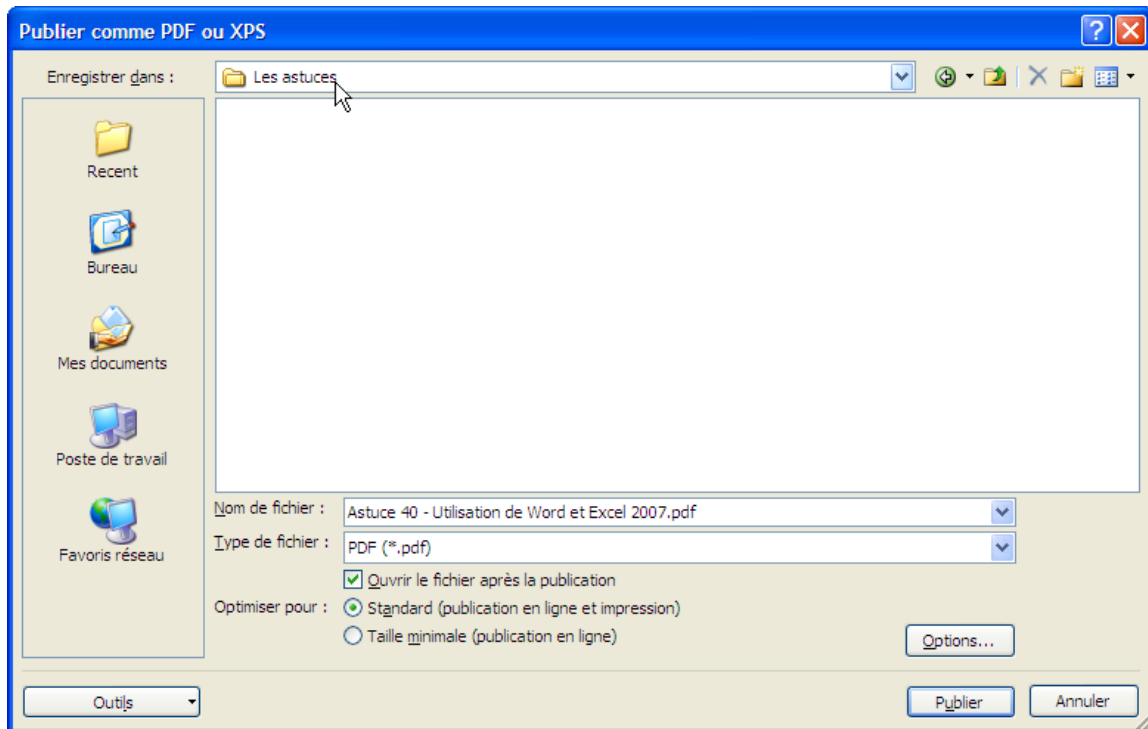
Publier comme PDF ou XPS

Enregistrer dans : Les astuces

Recent

Bureau

Mes documents

Poste de travail

Favoris réseau

Nom de fichier : Astuce 40 - Utilisation de Word et Excel 2007.pdf

Type de fichier : PDF (*.pdf)

Ouvrir le fichier après la publication

Optimiser pour : Standard (publication en ligne et impression)

Taille minimale (publication en ligne)

Options...

Outils

Publier

Annuler